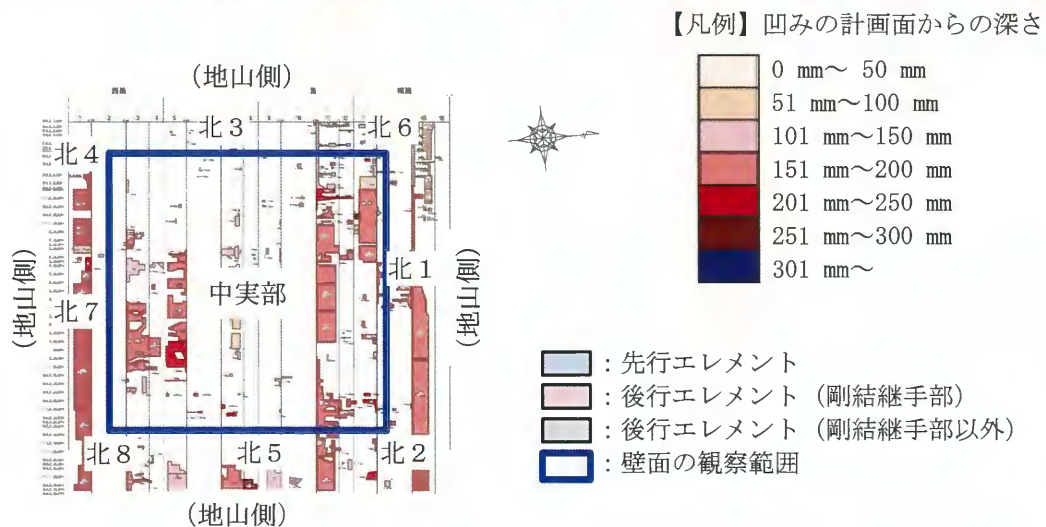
(地山側)

北3
北6
北4
(地山側)
北1
(地山側)
中実部
北7
北8
北5
北2

(地山側)

【凡例】凹みの計画面からの深さ

0 mm〜 50 mm
51 mm〜100 mm
101 mm〜150 mm
151 mm〜200 mm
201 mm〜250 mm
251 mm〜300 mm
301 mm〜

:先行エレメント
:後行エレメント(剛結継手部)
:後行エレメント(剛結継手部以外)
:壁面の観察範囲